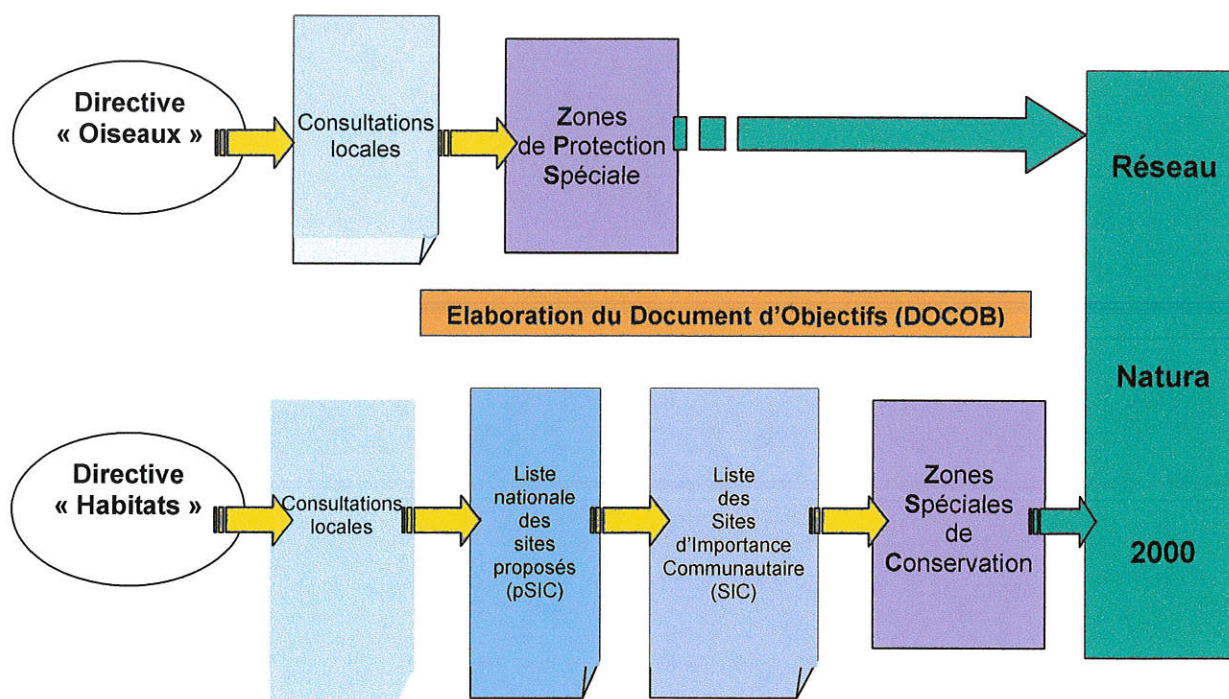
Directive « Oiseaux »

Consultations locales

Zones de Protection Spéciale

Réseau

Natura

2000

Elaboration du Document d'Objectifs (DOCOB)

Directive « Habitats »

Consultations locales

Liste nationale des sites proposés (pSIC)

Liste des Sites d'Importance Communautaire (SIC)

Zones Spéciales de Conservation